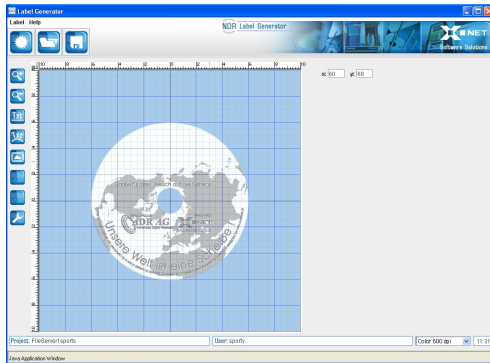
Label Generator
Label Help
NDR Label Generator
NET
Software Solutions
x: 80 y: 60
Unsere Welt ist eine Scheibe
NDR AG
Project: FileServer\sports
User: sporty
Color 600 dpi
11:31
Java Application Window